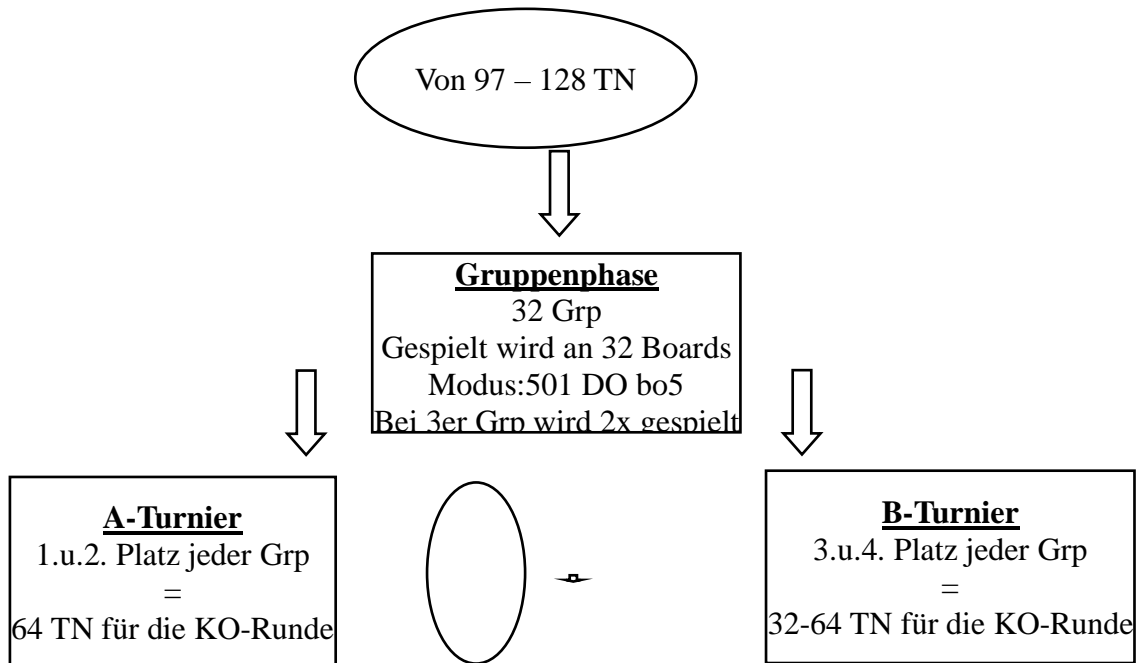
Von 97 – 128 TN

**Gruppenphase**
32 Grp
Gespielt wird an 32 Boards
Modus:501 DO bo5
Bei 3er Grp wird 2x gespielt

**A-Turnier**
1.u.2. Platz jeder Grp
=
64 TN für die KO-Runde

**B-Turnier**
3.u.4. Platz jeder Grp
=
32-64 TN für die KO-Runde